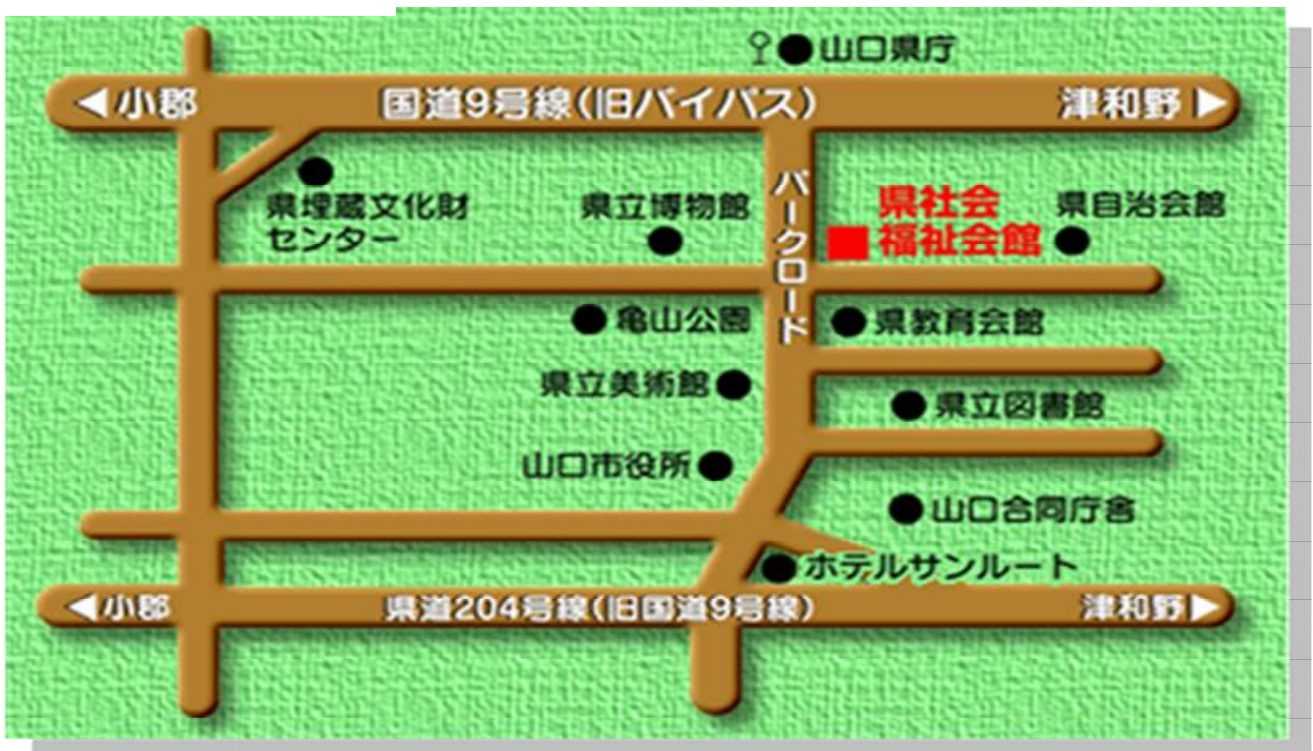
山口県庁

◀小郡　国道9号線（旧バイパス）　津和野▶

県埋蔵文化財センター

県立博物館

パークロード

県社会福祉会館

県自治会館

亀山公園

県教育会館

県立美術館

県立図書館

山口市役所

山口合同庁舎

ホテルサンルート

◀小郡　県道204号線（旧国道9号線）　津和野▶